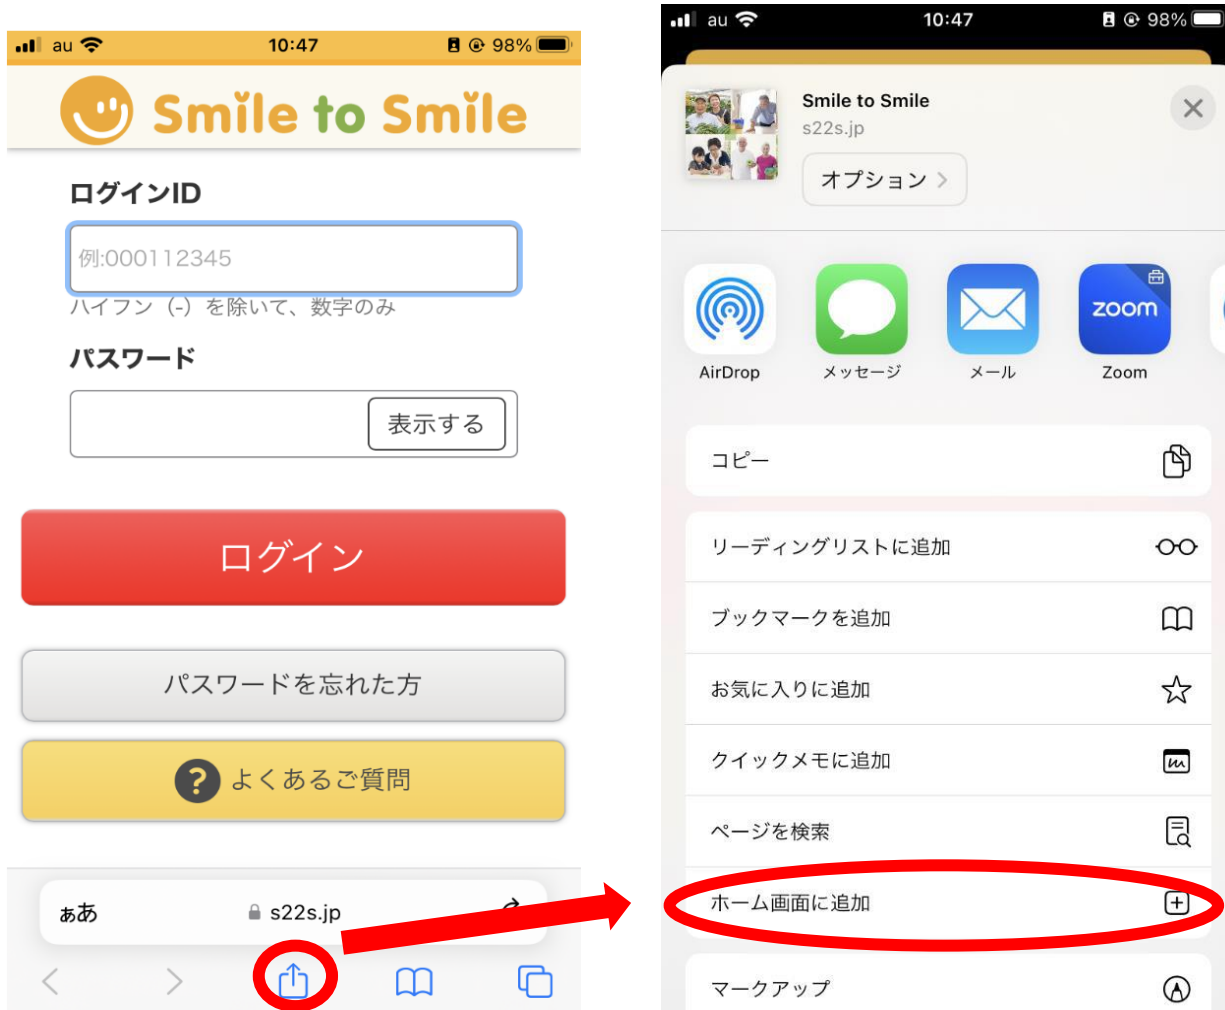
au 10:47 98%

Smile to Smile

ログインID

例:000112345

ハイフン（-）を除いて、数字のみ

パスワード

表示する

ログイン

パスワードを忘れた方

よくあるご質問

ああ s22s.jp

au 10:47 98%

Smile to Smile
s22s.jp
オプション >

AirDrop
メッセージ
メール
zoom
Zoom

コピー

リーディングリストに追加

ブックマークを追加

お気に入りに追加

クイックメモに追加

ページを検索

ホーム画面に追加

マークアップ